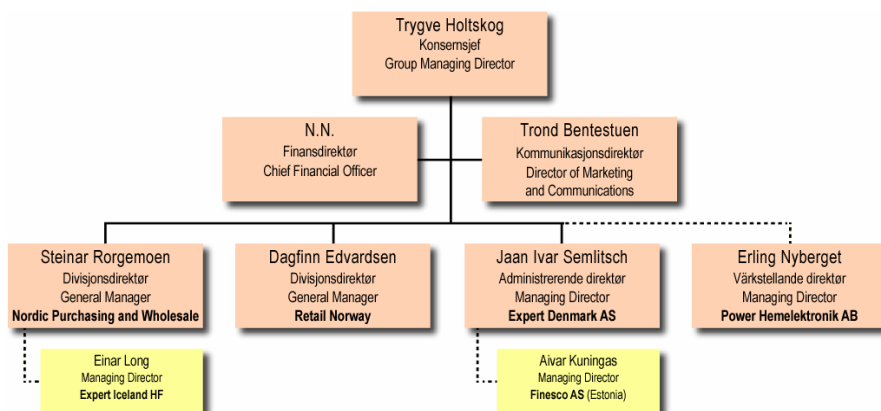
Trygve Holtskog
Konsernsjef
Group Managing Director

N.N.
Finansdirektør
Chief Financial Officer

Trond Bentestuen
Kommunikasjonsdirektør
Director of Marketing and Communications

Steinar Rorgemoen
Divisjonsdirektør
General Manager
Nordic Purchasing and Wholesale

Dagfinn Edvardsen
Divisjonsdirektør
General Manager
Retail Norway

Jaan Ivar Semlitsch
Administrerende direktør
Managing Director
Expert Denmark AS

Erling Nyberget
Värkstellande direktør
Managing Director
Power Hemelektronik AB

Einar Long
Managing Director
Expert Iceland HF

Aivar Kuningas
Managing Director
Finesco AS (Estonia)